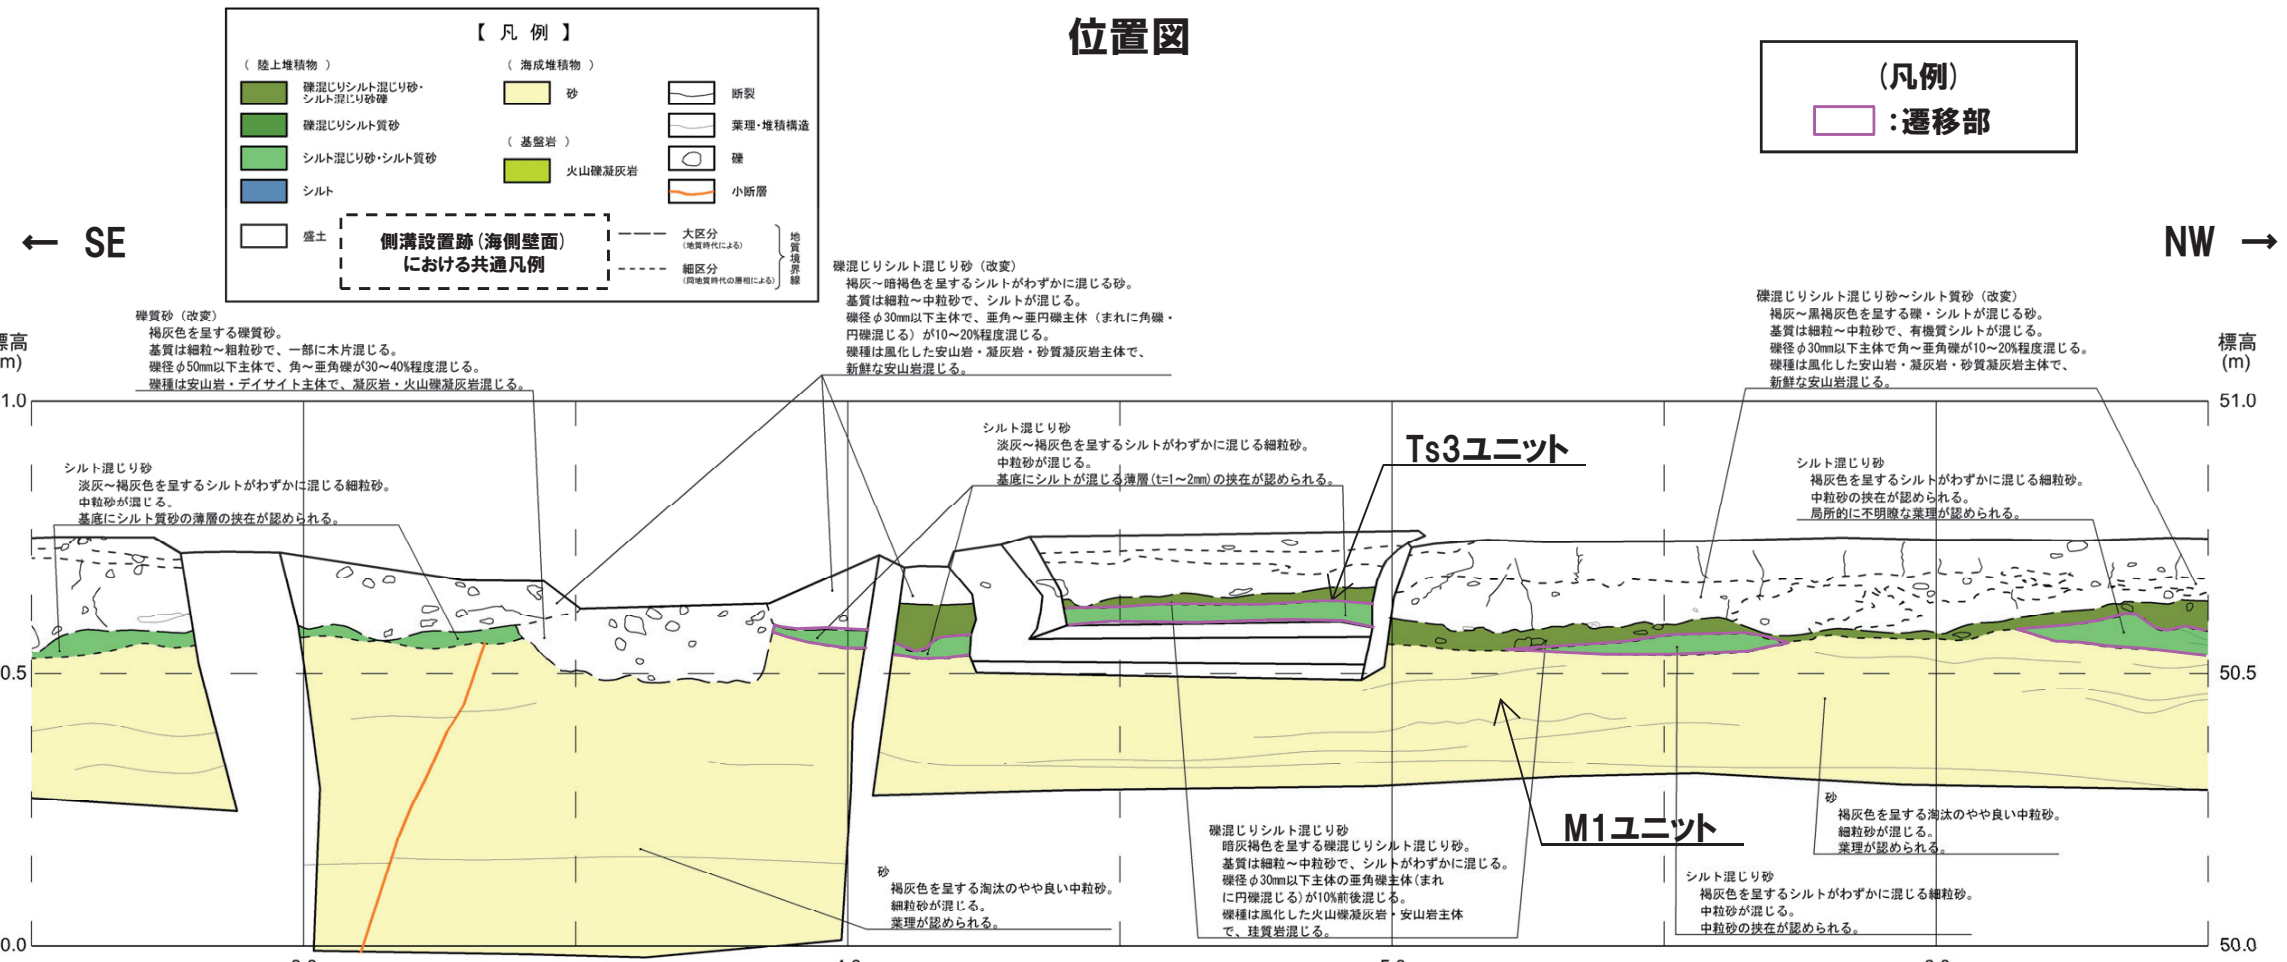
位置図

【 凡 例 】

（ 陸上堆積物 ）
礫混じりシルト混じり砂・シルト混じり砂礫
礫混じりシルト質砂
シルト混じり砂・シルト質砂
シルト
盛土

（ 海成堆積物 ）
砂

（ 基盤岩 ）
火山礫凝灰岩

断裂
葉理・堆積構造
礫
小断層

側溝設置跡（海側壁面）における共通凡例

大区分（地質時代による）
細区分（同地質時代の層相による）
地質境界線

（凡例）
：遷移部

← SE
NW →

標高 (m)
標高 (m)

1.0
0.5
0.0
51.0
50.5
50.0

礫質砂（改変）
褐灰色を呈する礫質砂。
基質は細粒～粗粒砂で、一部に木片混じる。
礫径φ50mm以下主体で、角～亜角礫が30～40%程度混じる。
礫種は安山岩・デイサイト主体で、凝灰岩・火山礫凝灰岩混じる。

礫混じりシルト混じり砂（改変）
褐灰～暗褐色を呈するシルトがわずかに混じる砂。
基質は細粒～中粒砂で、シルトが混じる。
礫径φ30mm以下主体で、亜角～亜円礫主体（まれに角礫・円礫混じる）が10～20%程度混じる。
礫種は風化した安山岩・凝灰岩・砂質凝灰岩主体で、新鮮な安山岩混じる。

礫混じりシルト混じり砂～シルト質砂（改変）
褐灰～黒褐灰色を呈する礫・シルトが混じる砂。
基質は細粒～中粒砂で、有機質シルトが混じる。
礫径φ30mm以下主体で角～亜角礫が10～20%程度混じる。
礫種は風化した安山岩・凝灰岩・砂質凝灰岩主体で、新鮮な安山岩混じる。

シルト混じり砂
淡灰～褐灰色を呈するシルトがわずかに混じる細粒砂。
中粒砂が混じる。
基底にシルト質砂の薄層の挟在が認められる。

シルト混じり砂
淡灰～褐灰色を呈するシルトがわずかに混じる細粒砂。
中粒砂が混じる。
基底にシルトが混じる薄層（t=1～2mm）の挟在が認められる。

Ts3ユニット

シルト混じり砂
褐灰色を呈するシルトがわずかに混じる細粒砂。
中粒砂の挟在が認められる。
局所的に不明瞭な葉理が認められる。

M1ユニット

砂
褐灰色を呈する淘汰のやや良い中粒砂。
細粒砂が混じる。
葉理が認められる。

礫混じりシルト混じり砂
暗灰褐色を呈する礫混じりシルト混じり砂。
基質は細粒～中粒砂で、シルトがわずかに混じる。
礫径φ30mm以下主体の亜角礫主体（まれに円礫混じる）が10%前後混じる。
礫種は風化した火山礫凝灰岩・安山岩主体で、珪質岩混じる。

砂
褐灰色を呈する淘汰のやや良い中粒砂。
細粒砂が混じる。
葉理が認められる。

シルト混じり砂
褐灰色を呈するシルトがわずかに混じる細粒砂。
中粒砂が混じる。
中粒砂の挟在が認められる。